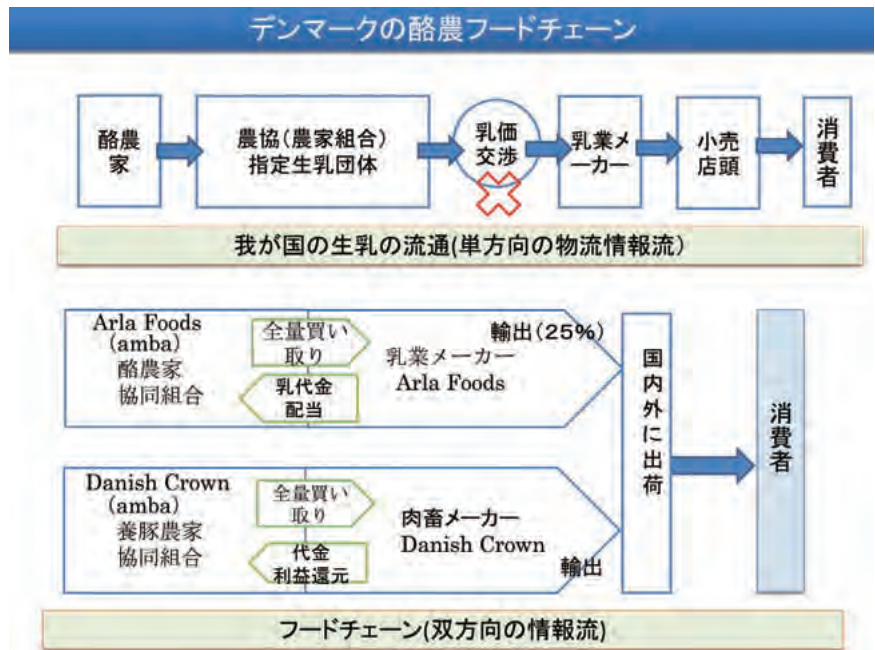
デンマークの酪農フードチェーン

酪農家

農協（農家組合）
指定生乳団体

乳価
交渉

乳業メーカー

小売
店頭

消費者

我が国の生乳の流通(単方向の物流情報流)

Arla Foods
(amba)
酪農家
協同組合

全量買い
取り

乳代金
配当

輸出（25%）

乳業メーカー
Arla Foods

国内外に出荷

消費者

Danish Crown
(amba)
養豚農家
協同組合

全量買い
取り

代金
利益還元

肉畜メーカー
Danish Crown

輸出

フードチェーン(双方向の情報流)